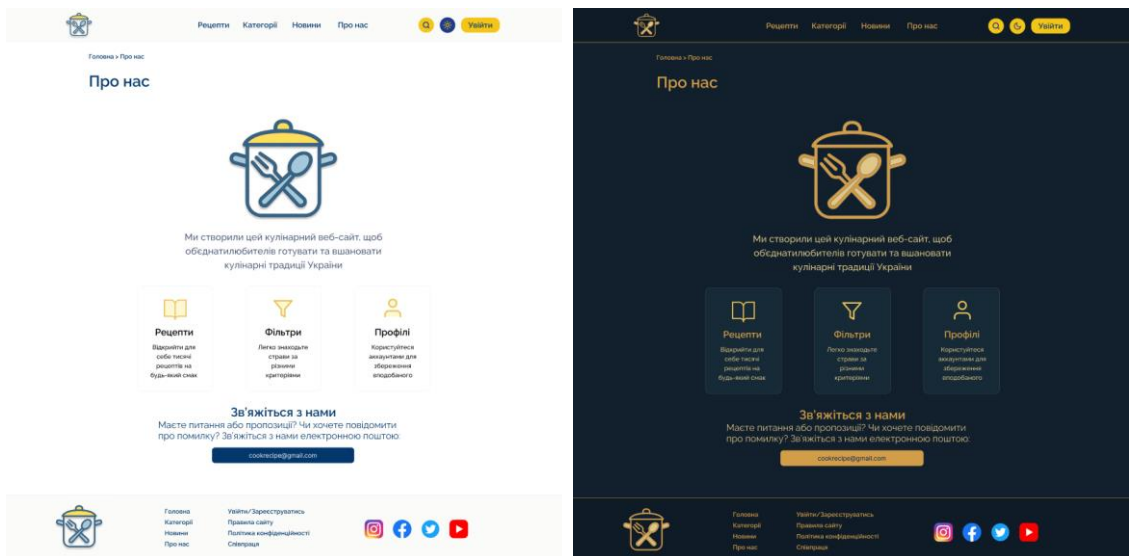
Рецепти Категорії Новини Про нас

Увійти

Головна > Про нас

Про нас

Ми створили цей кулінарний веб-сайт, щоб обєднатилюбителів готувати та вшановати кулінарні традиції України

Рецепти
Відкрийте для себе тисячі рецептів на будь-який смак

Фільтри
Легко знаходьте страви за різними критеріями

Профілі
Користуйтеся аккаунтами для збереження вподобаного

Зв'яжіться з нами
Маєте питання або пропозиції? Чи хочете повідомити про помилку? Зв'яжіться з нами електронною поштою:

cookrecipe@gmail.com

Головна
Категорії
Новини
Про нас

Увійти/Зареєструватись
Правила сайту
Політика конфіденційності
Співпраця

Рецепти Категорії Новини Про нас

Увійти

Головна > Про нас

Про нас

Ми створили цей кулінарний веб-сайт, щоб обєднатилюбителів готувати та вшановати кулінарні традиції України

Рецепти
Відкрийте для себе тисячі рецептів на будь-який смак

Фільтри
Легко знаходьте страви за різними критеріями

Профілі
Користуйтеся аккаунтами для збереження вподобаного

Зв'яжіться з нами
Маєте питання або пропозиції? Чи хочете повідомити про помилку? Зв'яжіться з нами електронною поштою:

cookrecipe@gmail.com

Головна
Категорії
Новини
Про нас

Увійти/Зареєструватись
Правила сайту
Політика конфіденційності
Співпраця